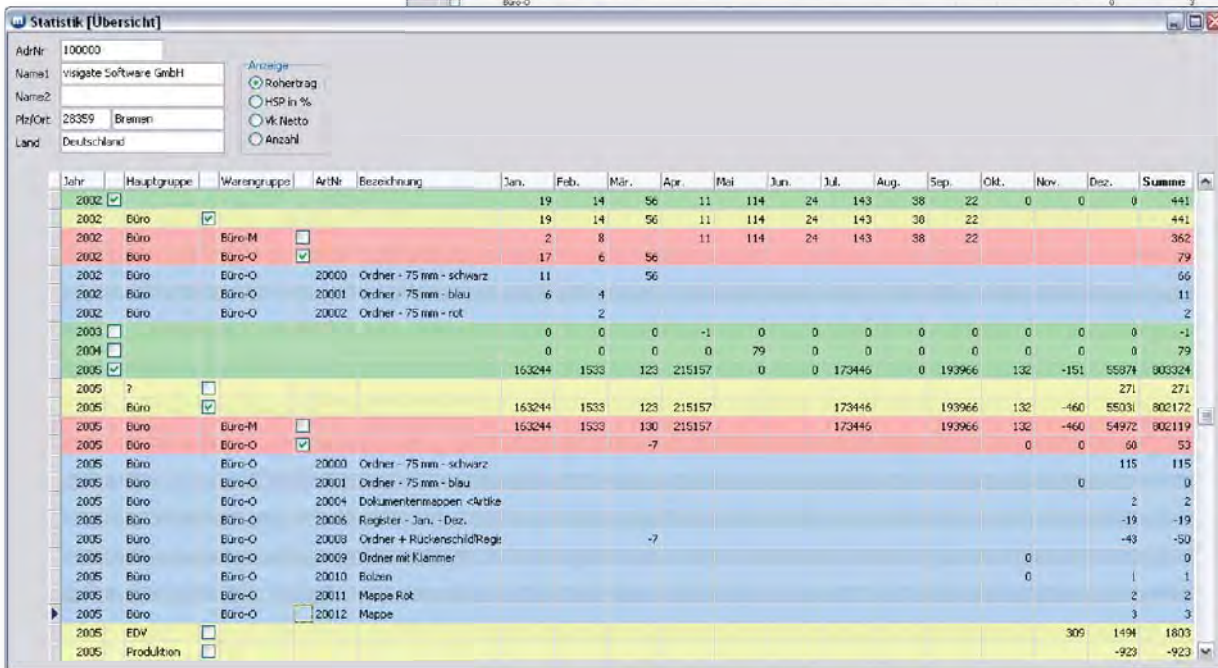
Büro-O

Statistik [Übersicht]

AdrNr 100000
Name1 visigate Software GmbH
Name2
Plz/Ort 28359 Bremen
Land Deutschland

Anzeige
Rohertrag
HSP in %
Vk Netto
Anzahl

| Jahr | Hauptgruppe | Warengruppe | ArtNr | Bezeichnung | Jan. | Feb. | Mär. | Apr. | Mai | Jun. | Jul. | Aug. | Sep. | Okt. | Nov. | Dez. | Summe |
|---|---|---|---|---|---|---|---|---|---|---|---|---|---|---|---|---|---|
| 2002 | | | | | 19 | 14 | 56 | 11 | 114 | 24 | 143 | 38 | 22 | 0 | 0 | 0 | 441 |
| 2002 | Büro | | | | 19 | 14 | 56 | 11 | 114 | 24 | 143 | 38 | 22 | | | | 441 |
| 2002 | Büro | Büro-M | | | 2 | 8 | | 11 | 114 | 24 | 143 | 38 | 22 | | | | 362 |
| 2002 | Büro | Büro-O | | | 17 | 6 | 56 | | | | | | | | | | 79 |
| 2002 | Büro | Büro-O | 20000 | Ordner - 75 mm - schwarz | 11 | | 56 | | | | | | | | | | 66 |
| 2002 | Büro | Büro-O | 20001 | Ordner - 75 mm - blau | 6 | 4 | | | | | | | | | | | 11 |
| 2002 | Büro | Büro-O | 20002 | Ordner - 75 mm - rot | | 2 | | | | | | | | | | | 2 |
| 2003 | | | | | 0 | 0 | 0 | -1 | 0 | 0 | 0 | 0 | 0 | 0 | 0 | 0 | -1 |
| 2004 | | | | | 0 | 0 | 0 | 0 | 79 | 0 | 0 | 0 | 0 | 0 | 0 | 0 | 79 |
| 2005 | | | | | 163244 | 1533 | 123 | 215157 | 0 | 0 | 173446 | 0 | 193966 | 132 | -151 | 55874 | 803324 |
| 2005 | ? | | | | | | | | | | | | | | | 271 | 271 |
| 2005 | Büro | | | | 163244 | 1533 | 123 | 215157 | | | 173446 | | 193966 | 132 | -460 | 55031 | 802172 |
| 2005 | Büro | Büro-M | | | 163244 | 1533 | 130 | 215157 | | | 173446 | | 193966 | 132 | -460 | 54972 | 802119 |
| 2005 | Büro | Büro-O | | | | | -7 | | | | | | | 0 | 0 | 60 | 53 |
| 2005 | Büro | Büro-O | 20000 | Ordner - 75 mm - schwarz | | | | | | | | | | | | 115 | 115 |
| 2005 | Büro | Büro-O | 20001 | Ordner - 75 mm - blau | | | | | | | | | | | 0 | | 0 |
| 2005 | Büro | Büro-O | 20004 | Dokumentenmappen <Artike | | | | | | | | | | | | 2 | 2 |
| 2005 | Büro | Büro-O | 20006 | Register - Jan. - Dez. | | | | | | | | | | | | -19 | -19 |
| 2005 | Büro | Büro-O | 20008 | Ordner + Rückenschild/Regis | | | -7 | | | | | | | | | -43 | -50 |
| 2005 | Büro | Büro-O | 20009 | Ordner mit Klammer | | | | | | | | | | 0 | | | 0 |
| 2005 | Büro | Büro-O | 20010 | Bolzen | | | | | | | | | | 0 | | 1 | 1 |
| 2005 | Büro | Büro-O | 20011 | Mappe Rot | | | | | | | | | | | | 2 | 2 |
| 2005 | Büro | Büro-O | 20012 | Mappe | | | | | | | | | | | | 3 | 3 |
| 2005 | EDV | | | | | | | | | | | | | | 309 | 1494 | 1803 |
| 2005 | Produktion | | | | | | | | | | | | | | | -923 | -923 |